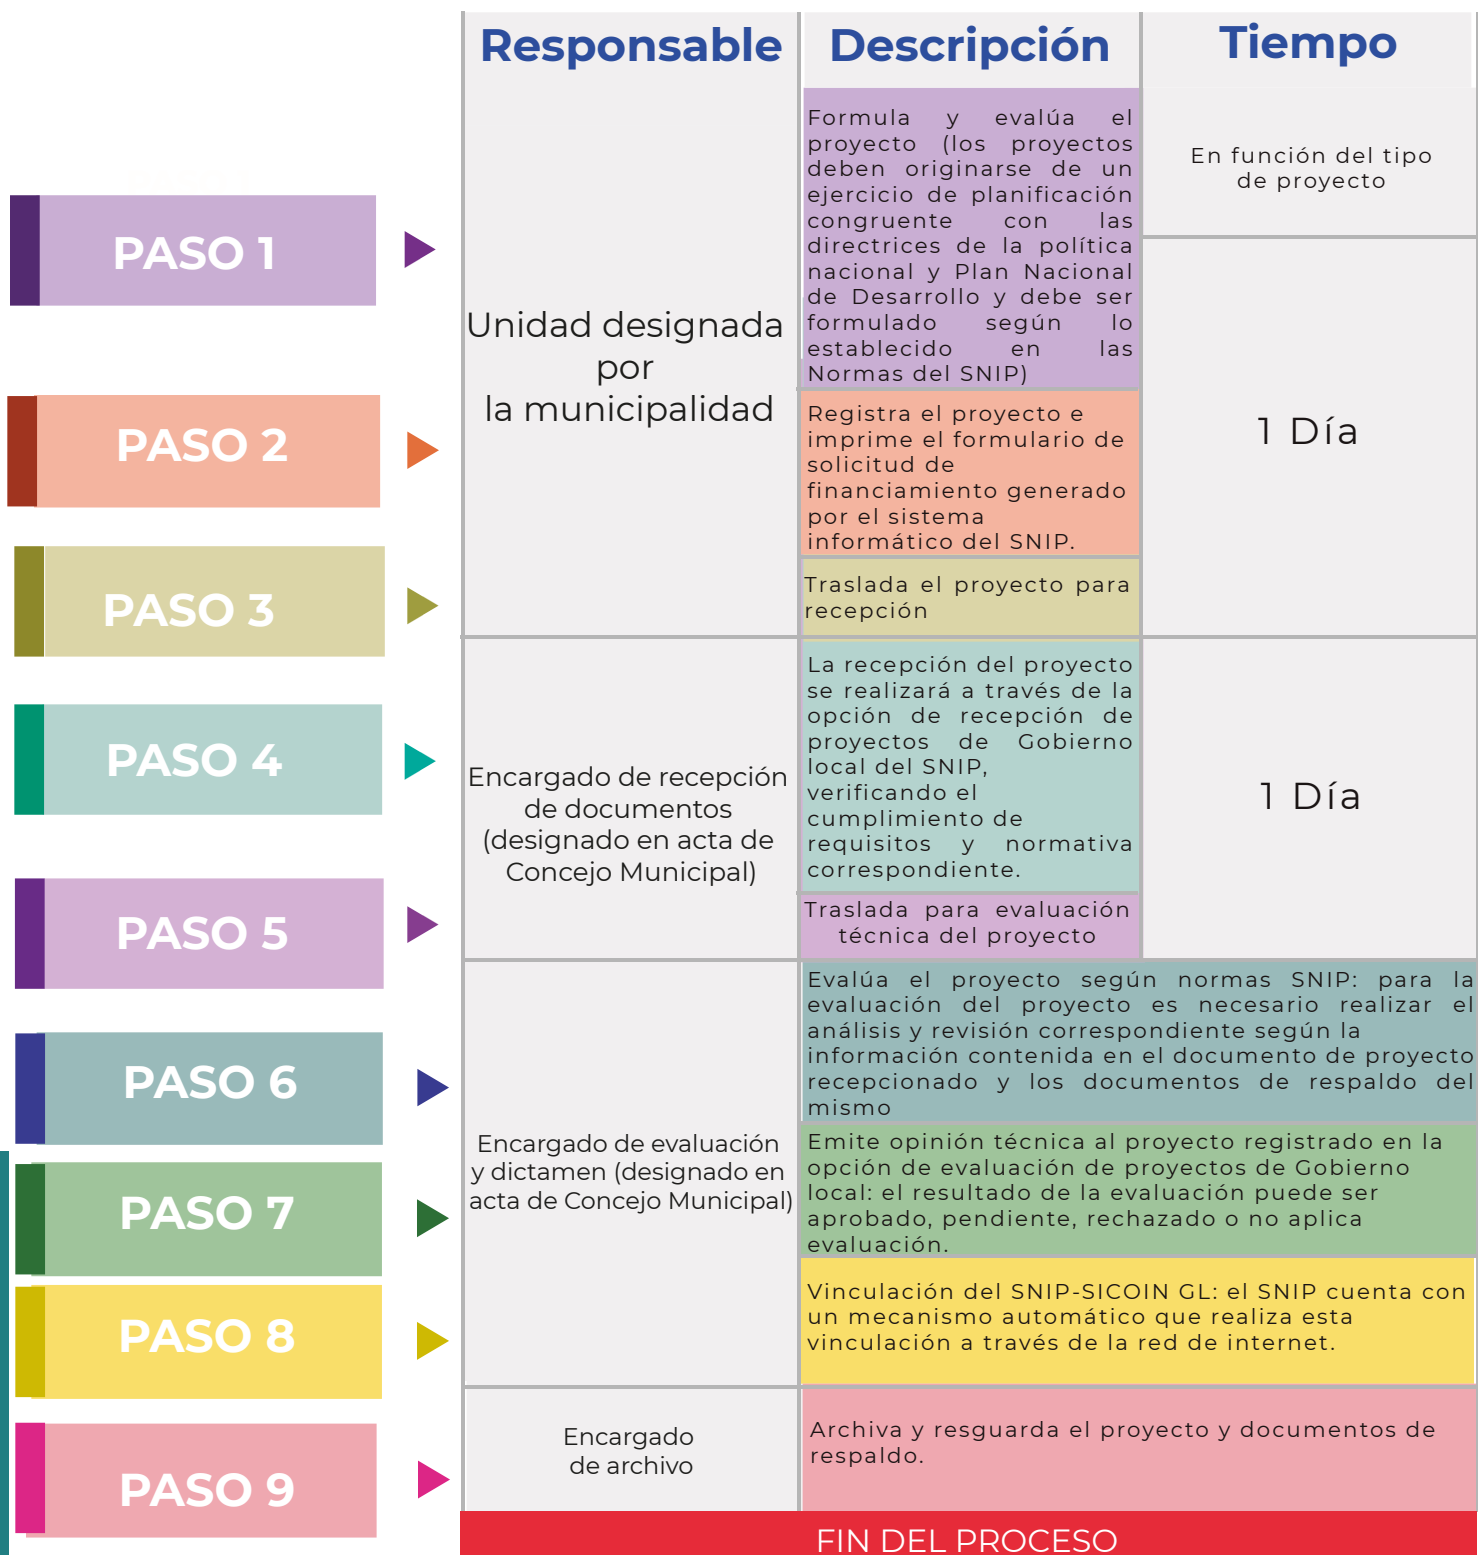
| | Responsable | Descripción | Tiempo |
|---|---|---|---|
| PASO 1 | Unidad designada por la municipalidad | Formula y evalúa el proyecto (los proyectos deben originarse de un ejercicio de planificación congruente con las directrices de la política nacional y Plan Nacional de Desarrollo y debe ser formulado según lo establecido en las Normas del SNIP) | En función del tipo de proyecto |
| PASO 2 | | Registra el proyecto e imprime el formulario de solicitud de financiamiento generado por el sistema informático del SNIP. | 1 Día |
| PASO 3 | | Traslada el proyecto para recepción | |
| PASO 4 | Encargado de recepción de documentos (designado en acta de Concejo Municipal) | La recepción del proyecto se realizará a través de la opción de recepción de proyectos de Gobierno local del SNIP, verificando el cumplimiento de requisitos y normativa correspondiente. | 1 Día |
| PASO 5 | | Traslada para evaluación técnica del proyecto | |
| PASO 6 | Encargado de evaluación y dictamen (designado en acta de Concejo Municipal) | Evalúa el proyecto según normas SNIP: para la evaluación del proyecto es necesario realizar el análisis y revisión correspondiente según la información contenida en el documento de proyecto recepcionado y los documentos de respaldo del mismo | |
| PASO 7 | | Emite opinión técnica al proyecto registrado en la opción de evaluación de proyectos de Gobierno local: el resultado de la evaluación puede ser aprobado, pendiente, rechazado o no aplica evaluación. | |
| PASO 8 | | Vinculación del SNIP-SICOIN GL: el SNIP cuenta con un mecanismo automático que realiza esta vinculación a través de la red de internet. | |
| PASO 9 | Encargado de archivo | Archiva y resguarda el proyecto y documentos de respaldo. | |

FIN DEL PROCESO